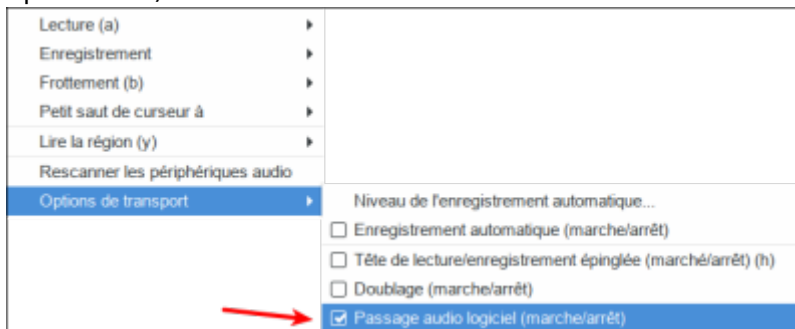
Lecture (a)
Enregistrement
Frottement (b)
Petit saut de curseur à
Lire la région (y)
Rescanner les périphériques audio
Options de transport

Niveau de l'enregistrement automatique...
Enregistrement automatique (marche/arrêt)
Tête de lecture/enregistrement épinglée (marché/arrêt) (h)
Doublage (marche/arrêt)
Passage audio logiciel (marche/arrêt)